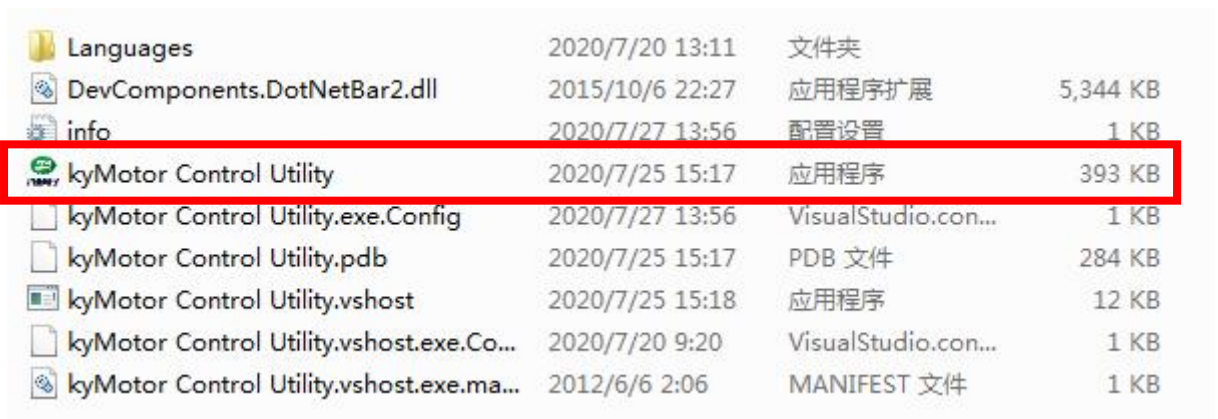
| Languages | 2020/7/20 13:11 | 文件夹 | |
|---|---|---|---|
| DevComponents.DotNetBar2.dll | 2015/10/6 22:27 | 应用程序扩展 | 5,344 KB |
| info | 2020/7/27 13:56 | 配置设置 | 1 KB |
| kyMotor Control Utility | 2020/7/25 15:17 | 应用程序 | 393 KB |
| kyMotor Control Utility.exe.Config | 2020/7/27 13:56 | VisualStudio.con... | 1 KB |
| kyMotor Control Utility.pdb | 2020/7/25 15:17 | PDB 文件 | 284 KB |
| kyMotor Control Utility.vshost | 2020/7/25 15:18 | 应用程序 | 12 KB |
| kyMotor Control Utility.vshost.exe.Co... | 2020/7/20 9:20 | VisualStudio.con... | 1 KB |
| kyMotor Control Utility.vshost.exe.ma... | 2012/6/6 2:06 | MANIFEST 文件 | 1 KB |